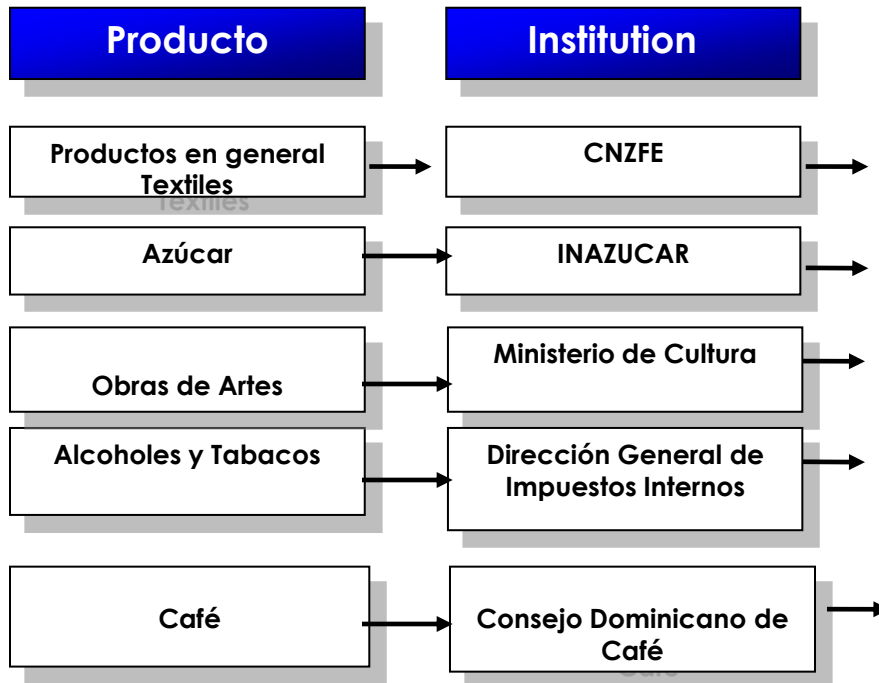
Producto

Institution

Productos en general Textiles

CNZFE

Azúcar

INAZUCAR

Obras de Artes

Ministerio de Cultura

Alcoholes y Tabacos

Dirección General de Impuestos Internos

Café

Consejo Dominicano de Café